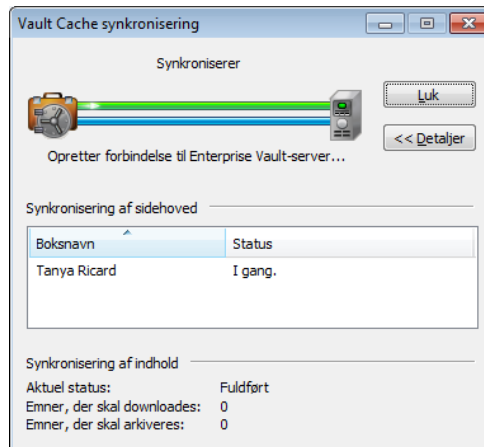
Vault Cache synkronisering

Synkroniserer

Luk

<< Detaljer

Opretter forbindelse til Enterprise Vault-server...

Synkronisering af sidehoved

| Boksnavn | Status |
|---|---|
| Tanya Ricard | I gang. |

Synkronisering af indhold

Aktuel status: Fuldført
Emner, der skal downloades: 0
Emner, der skal arkiveres: 0